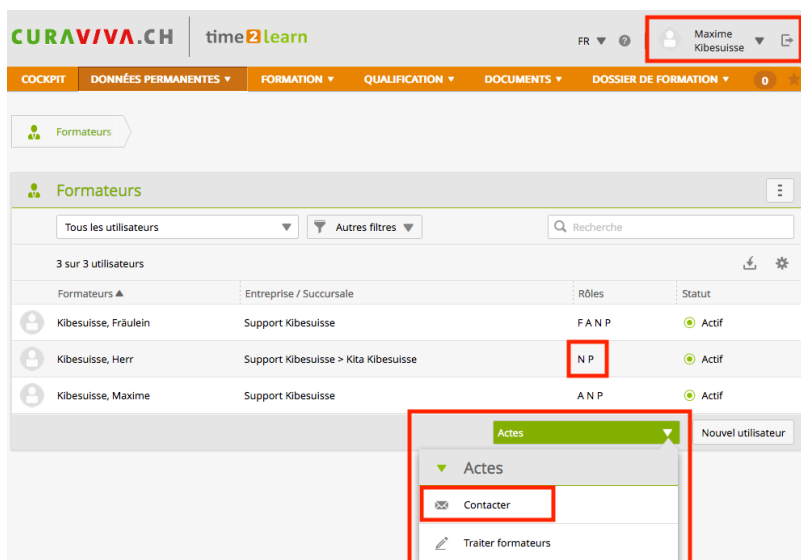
CURAVIVA.CH | time2learn

FR ? Maxime Kibesuisse

COCKPIT | DONNÉES PERMANENTES ▾ | FORMATION ▾ | QUALIFICATION ▾ | DOCUMENTS ▾ | DOSSIER DE FORMATION ▾ | 0

Formateurs

Formateurs

Tous les utilisateurs | Autres filtres | Recherche

3 sur 3 utilisateurs

| Formateurs ▲ | Entreprise / Succursale | Rôles | Statut |
|---|---|---|---|
| Kibesuisse, Fräulein | Support Kibesuisse | F A N P | Actif |
| Kibesuisse, Herr | Support Kibesuisse > Kita Kibesuisse | N P | Actif |
| Kibesuisse, Maxime | Support Kibesuisse | A N P | Actif |

Actes | Nouvel utilisateur

Actes

Contacter

Traiter formateurs